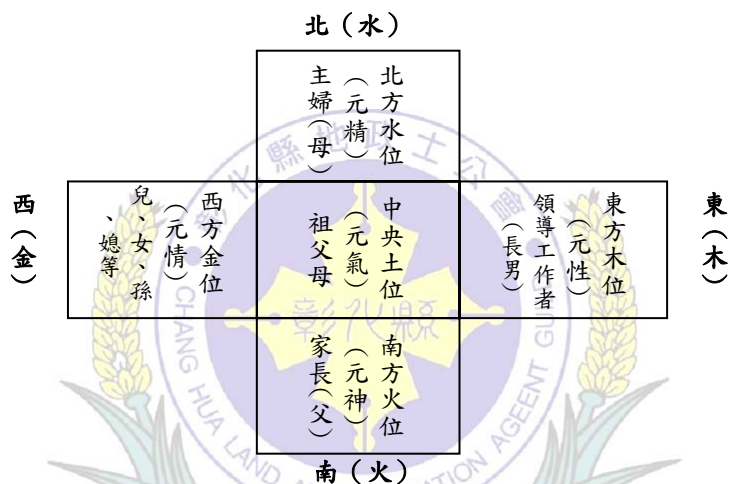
北（水）

北方水位（元精）
主婦（母）

西（金）

西方金位（元情）
兒、女、孫、媳等

中央土位（元氣）
祖父母

東方木位（元性）
領導工作者（長男）

東（木）

南方火位（元神）
家長（父）

南（火）

彰化縣地政士公會
CHANG HUA LAND ADMINISTRATION AGENT GUILD